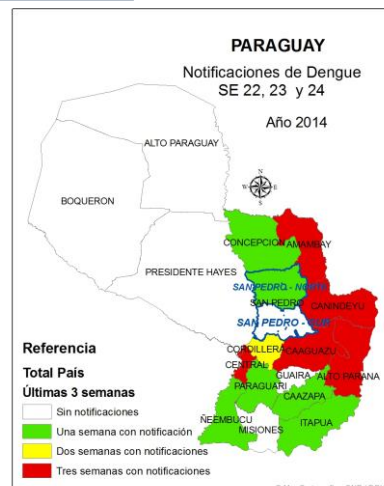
PARAGUAY

Notificaciones de Dengue SE 22, 23 y 24

Año 2014

ALTO PARAGUAY

BOQUERON

CONCEPCION

AMAMBAY

PRESIDENTE HAYES

SAN PEDRO - NORTE

SAN PEDRO

CANINDEYU

SAN PEDRO - SUR

CORDILLERA

CAAGUAZU

CENTRAL

GUAIRA

ALTO PARANA

PARAGUARI

CAAZAPA

ÑEEMBUCU

MISIONES

ITAPUA

N

S

E

W

Referencia

Total País

Últimas 3 semanas

Sin notificaciones

Una semana con notificación

Dos semanas con notificaciones

Tres semanas con notificaciones